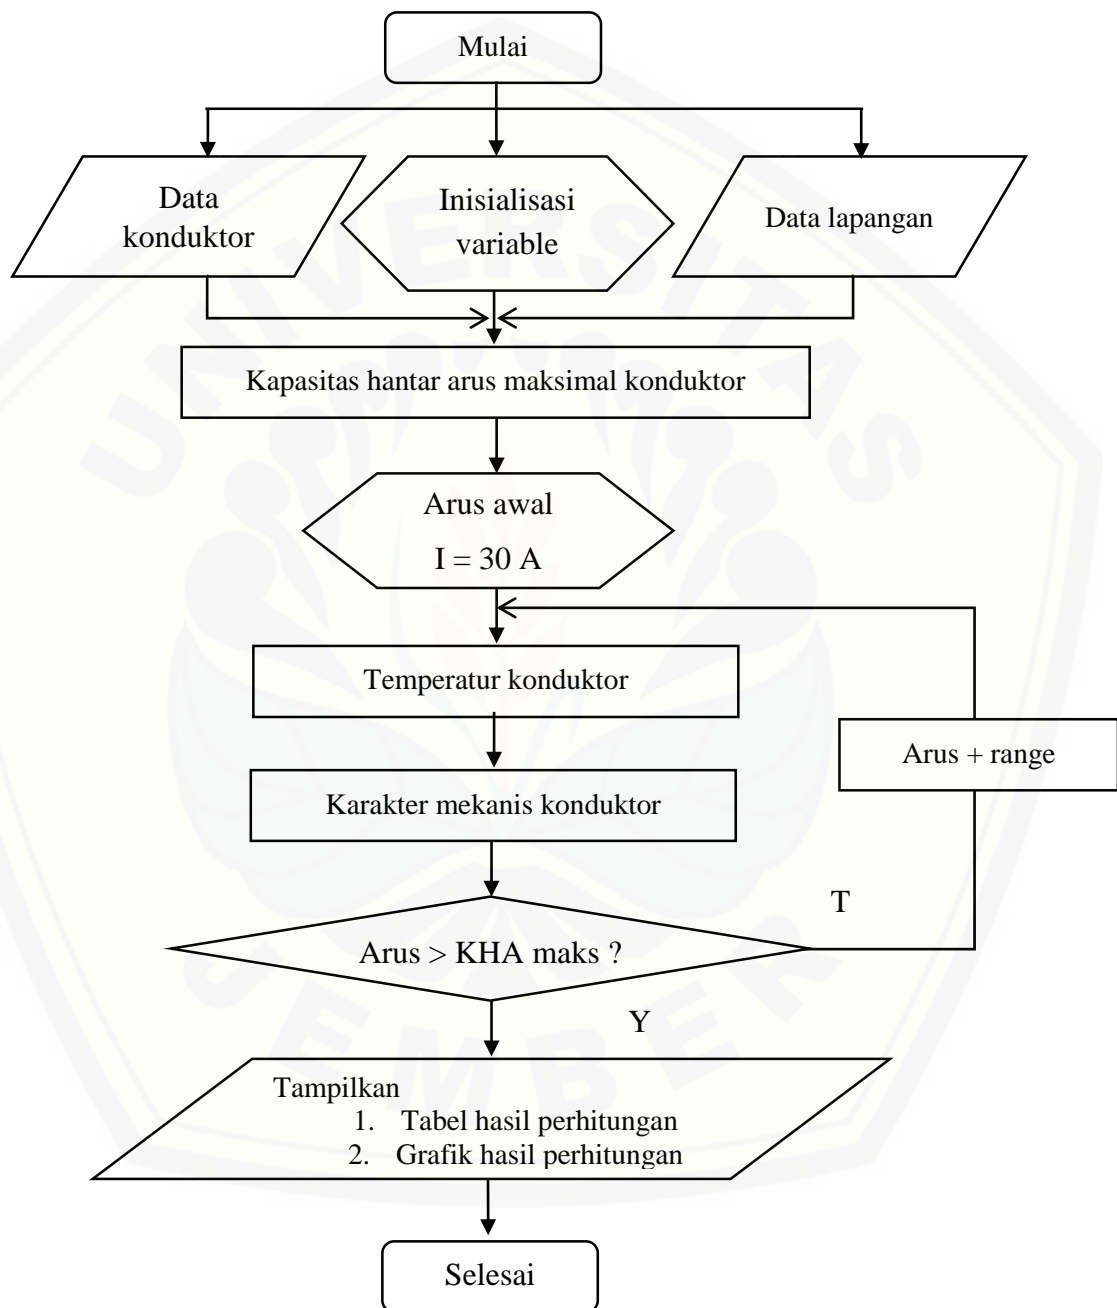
Mulai

Data konduktor

Inisialisasi variable

Data lapangan

Kapasitas hantar arus maksimal konduktor

Arus awal
I = 30 A

Temperatur konduktor

Arus + range

Karakter mekanis konduktor

T

Arus > KHA maks ?

Y

Tampilkan
1. Tabel hasil perhitungan
2. Grafik hasil perhitungan

Selesai